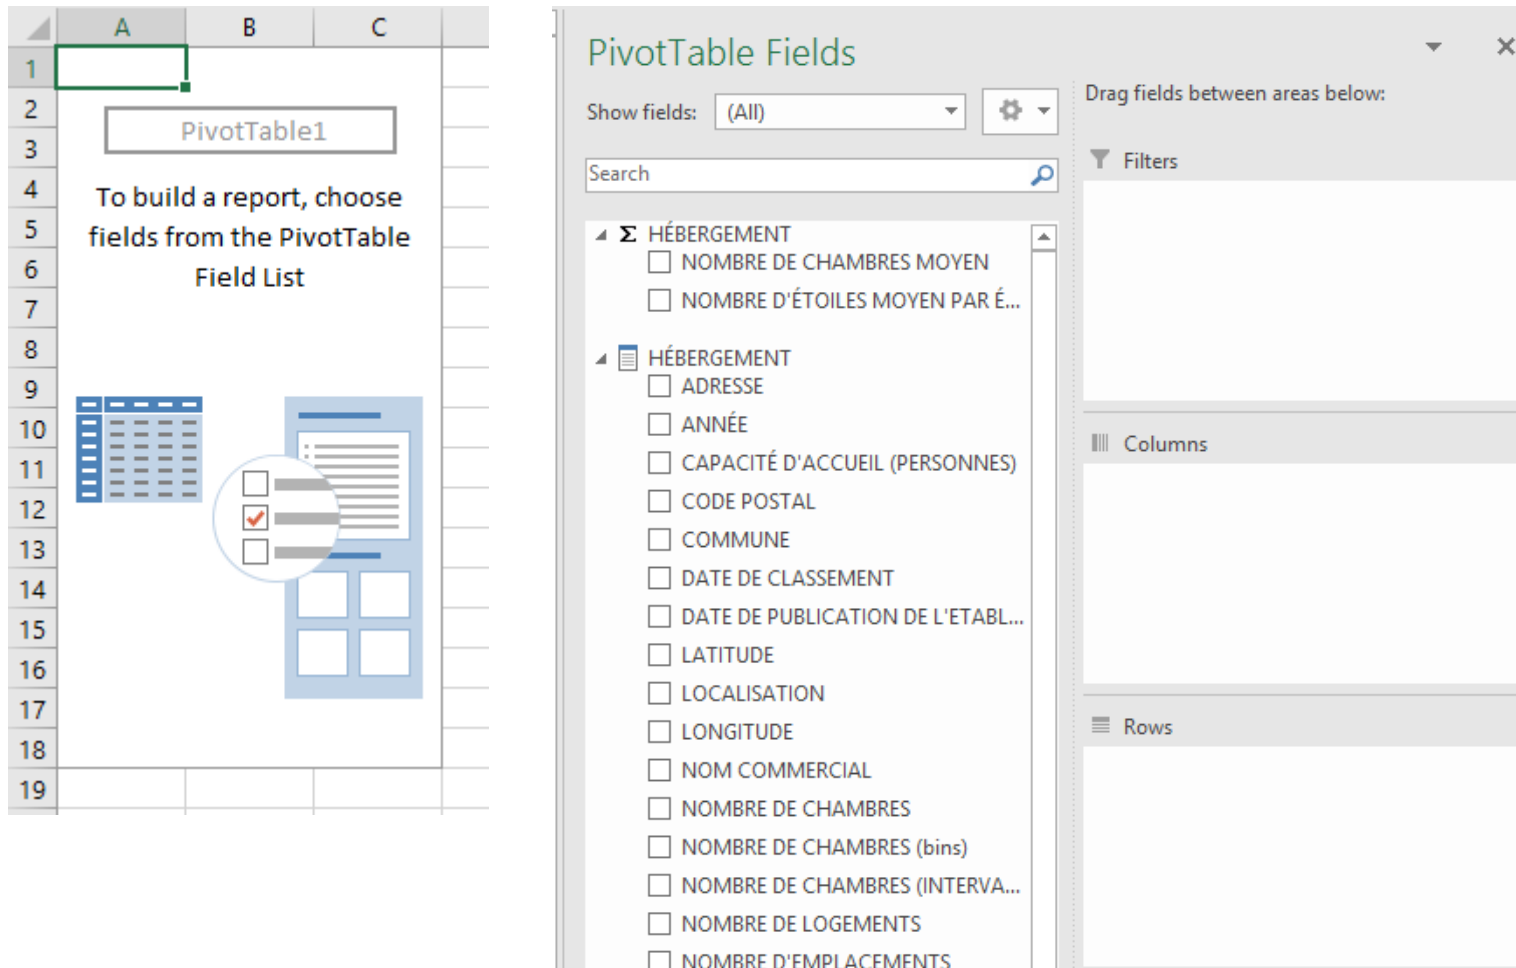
| | A | B | C |
|---|---|---|---|
| 1 | | | |
| 2 | | | |
| 3 | | | |
| 4 | | | |
| 5 | | | |
| 6 | | | |
| 7 | | | |
| 8 | | | |
| 9 | | | |
| 10 | | | |
| 11 | | | |
| 12 | | | |
| 13 | | | |
| 14 | | | |
| 15 | | | |
| 16 | | | |
| 17 | | | |
| 18 | | | |
| 19 | | | |

PivotTable1

To build a report, choose fields from the PivotTable Field List

PivotTable Fields

Show fields: (All)

Search

Σ HÉBERGEMENT
NOMBRE DE CHAMBRES MOYEN
NOMBRE D'ÉTOILES MOYEN PAR É...

HÉBERGEMENT
ADRESSE
ANNÉE
CAPACITÉ D'ACCUEIL (PERSONNES)
CODE POSTAL
COMMUNE
DATE DE CLASSEMENT
DATE DE PUBLICATION DE L'ETABL...
LATITUDE
LOCALISATION
LONGITUDE
NOM COMMERCIAL
NOMBRE DE CHAMBRES
NOMBRE DE CHAMBRES (bins)
NOMBRE DE CHAMBRES (INTERVA...
NOMBRE DE LOGEMENTS
NOMBRE D'EMPLACEMENTS

Drag fields between areas below:

Filters

Columns

Rows